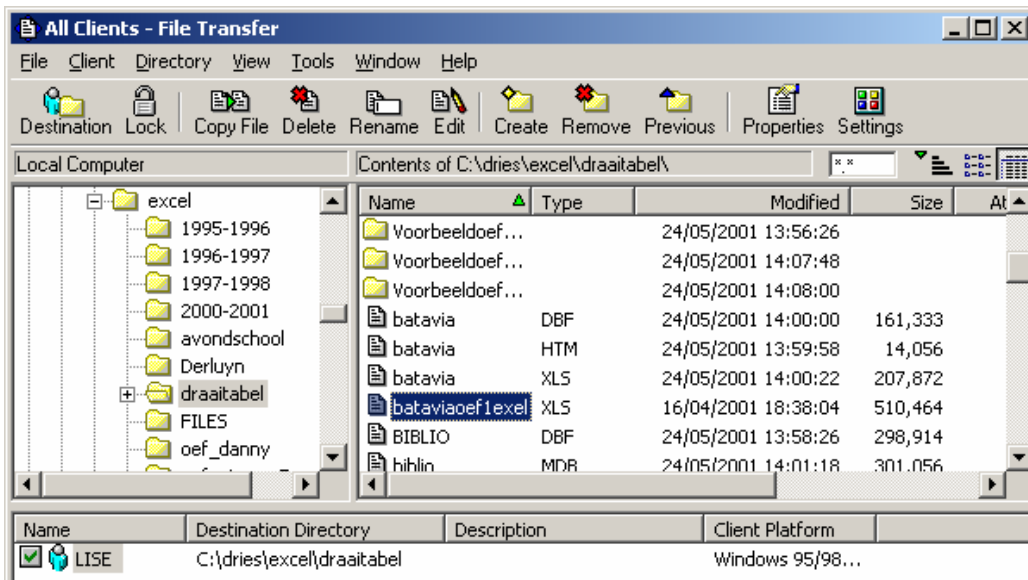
All Clients - File Transfer

File Client Directory View Tools Window Help

Destination Lock Copy File Delete Rename Edit Create Remove Previous Properties Settings

Local Computer

Contents of C:\dries\excel\draaitabel\

*.*

excel
1995-1996
1996-1997
1997-1998
2000-2001
avondschool
Derluyn
draaitabel
FILES
oef_danny

| Name | Type | Modified | Size | At |
|---|---|---|---|---|
| Voorbeeldoef… | | 24/05/2001 13:56:26 | | |
| Voorbeeldoef… | | 24/05/2001 14:07:48 | | |
| Voorbeeldoef… | | 24/05/2001 14:08:00 | | |
| batavia | DBF | 24/05/2001 14:00:00 | 161,333 | |
| batavia | HTM | 24/05/2001 13:59:58 | 14,056 | |
| batavia | XLS | 24/05/2001 14:00:22 | 207,872 | |
| bataviaoef1exel | XLS | 16/04/2001 18:38:04 | 510,464 | |
| BIBLIO | DBF | 24/05/2001 13:58:26 | 298,914 | |
| biblio | MDB | 24/05/2001 14:01:18 | 301,056 | |

| Name | Destination Directory | Description | Client Platform |
|---|---|---|---|
| LISE | C:\dries\excel\draaitabel | | Windows 95/98… |